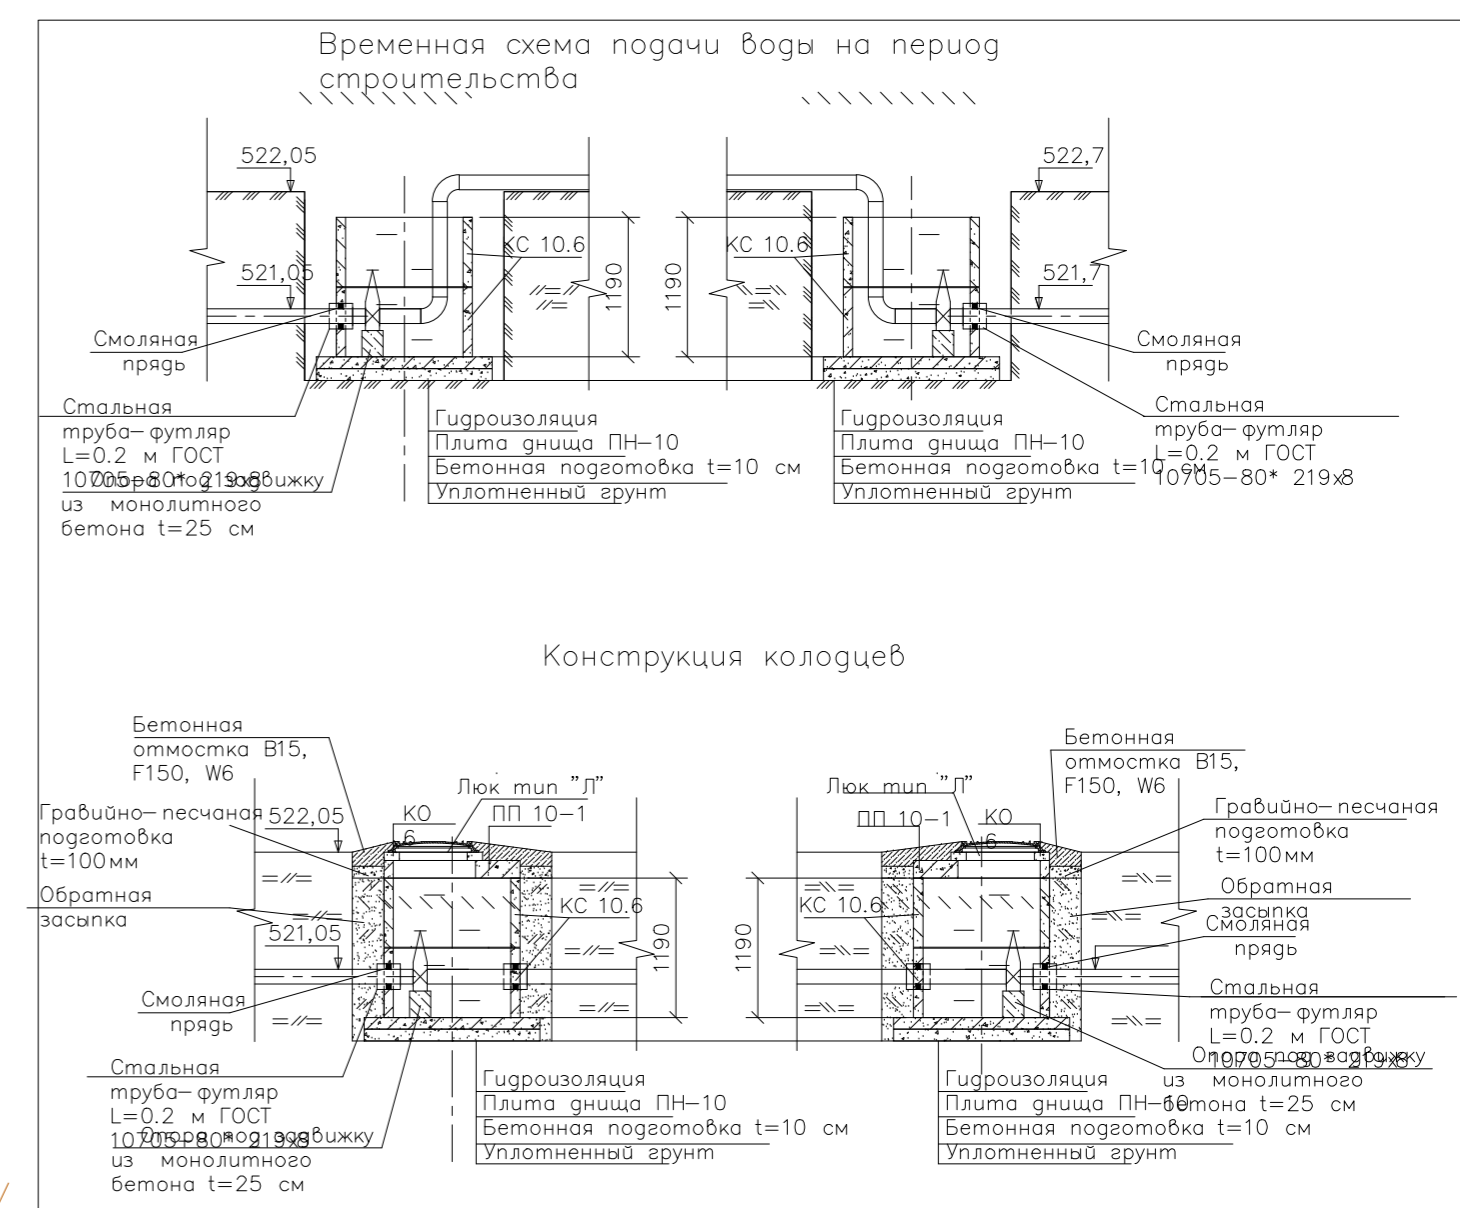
Временная схема подачи воды на период строительства

522,05

521,05

КС 10.6

1190

1190

КС 10.6

522,7

521,7

Смоляная прядь

Смоляная прядь

Стальная труба- футляр L=0.2 м ГОСТ 10705-80* 219х8

Опора под задвижку из монолитного бетона t=25 см

Гидроизоляция
Плита днища ПН-10
Бетонная подготовка t=10 см
Уплотненный грунт

Гидроизоляция
Плита днища ПН-10
Бетонная подготовка t=10 см
Уплотненный грунт

Стальная труба- футляр L=0.2 м ГОСТ 10705-80* 219х8

Конструкция колодцев

Бетонная отмостка В15, F150, W6

Люк тип "Л"

КО 6

ПП 10-1

Гравийно- песчаная подготовка t=100мм

522,05

Обратная засыпка

521,05

КС 10.6

1190

1190

КС 10.6

Смоляная прядь

Стальная труба- футляр L=0.2 м ГОСТ 10705-80* 219х8

Опора под задвижку из монолитного бетона t=25 см

Гидроизоляция
Плита днища ПН-10
Бетонная подготовка t=10 см
Уплотненный грунт

Бетонная отмостка В15, F150, W6

Люк тип "Л"

ПП 10-1

КО 6

Гравийно- песчаная подготовка t=100мм

Обратная засыпка

Смоляная прядь

Стальная труба- футляр L=0.2 м ГОСТ 10705-80* 219х8

Опора под задвижку из монолитного бетона t=25 см

Гидроизоляция
Плита днища ПН-10
Бетонная подготовка t=10 см
Уплотненный грунт